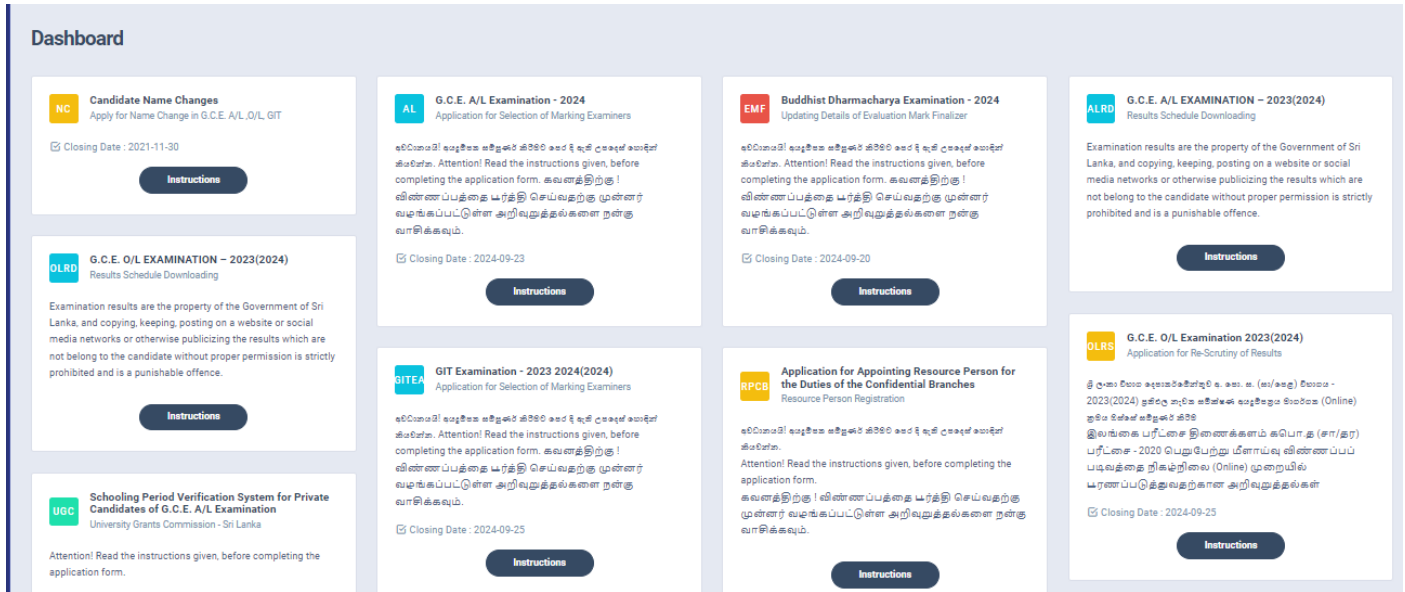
Dashboard

NC
Candidate Name Changes
Apply for Name Change in G.C.E. A/L ,O/L, GIT

Closing Date : 2021-11-30

Instructions

OLRD
G.C.E. O/L EXAMINATION – 2023(2024)
Results Schedule Downloading

Examination results are the property of the Government of Sri Lanka, and copying, keeping, posting on a website or social media networks or otherwise publicizing the results which are not belong to the candidate without proper permission is strictly prohibited and is a punishable offence.

Instructions

UGC
Schooling Period Verification System for Private Candidates of G.C.E. A/L Examination
University Grants Commission - Sri Lanka

Attention! Read the instructions given, before completing the application form.

AL
G.C.E. A/L Examination - 2024
Application for Selection of Marking Examiners

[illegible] Attention! Read the instructions given, before completing the application form. கவனத்திற்கு ! விண்ணப்பத்தை பூர்த்தி செய்வதற்கு முன்னர் வழங்கப்பட்டுள்ள அறிவுறுத்தல்களை நன்கு வாசிக்கவும்.

Closing Date : 2024-09-23

Instructions

GITEA
GIT Examination - 2023 2024(2024)
Application for Selection of Marking Examiners

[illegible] Attention! Read the instructions given, before completing the application form. கவனத்திற்கு ! விண்ணப்பத்தை பூர்த்தி செய்வதற்கு முன்னர் வழங்கப்பட்டுள்ள அறிவுறுத்தல்களை நன்கு வாசிக்கவும்.

Closing Date : 2024-09-25

Instructions

EMF
Buddhist Dharmacharya Examination - 2024
Updating Details of Evaluation Mark Finalizer

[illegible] Attention! Read the instructions given, before completing the application form. கவனத்திற்கு ! விண்ணப்பத்தை பூர்த்தி செய்வதற்கு முன்னர் வழங்கப்பட்டுள்ள அறிவுறுத்தல்களை நன்கு வாசிக்கவும்.

Closing Date : 2024-09-20

Instructions

RPCB
Application for Appointing Resource Person for the Duties of the Confidential Branches
Resource Person Registration

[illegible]
Attention! Read the instructions given, before completing the application form.
கவனத்திற்கு ! விண்ணப்பத்தை பூர்த்தி செய்வதற்கு முன்னர் வழங்கப்பட்டுள்ள அறிவுறுத்தல்களை நன்கு வாசிக்கவும்.

Instructions

ALRD
G.C.E. A/L EXAMINATION – 2023(2024)
Results Schedule Downloading

Examination results are the property of the Government of Sri Lanka, and copying, keeping, posting on a website or social media networks or otherwise publicizing the results which are not belong to the candidate without proper permission is strictly prohibited and is a punishable offence.

Instructions

OLRS
G.C.E. O/L Examination 2023(2024)
Application for Re-Scrutiny of Results

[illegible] - 2023(2024) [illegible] (Online) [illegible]
இலங்கை பரீட்சை திணைக்களம் க.பொ.த (சா/தர) பரீட்சை - 2020 பெறுபேறு மீளாய்வு விண்ணப்பப் படிவத்தை நிகழ்நிலை (Online) முறையில் பூரணப்படுத்துவதற்கான அறிவுறுத்தல்கள்

Closing Date : 2024-09-25

Instructions